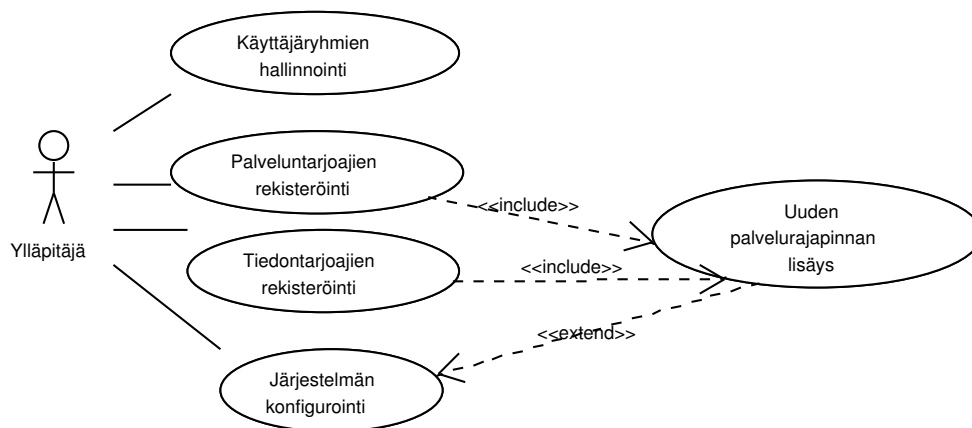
Käyttäjäryhmien hallinnointi

Palveluntarjoajien rekisteröinti

Ylläpitäjä

Tiedontarjoajien rekisteröinti

Järjestelmän konfigurointi

<<include>>

<<include>>

<<extend>>

Uuden palvelurajapinnan lisäys